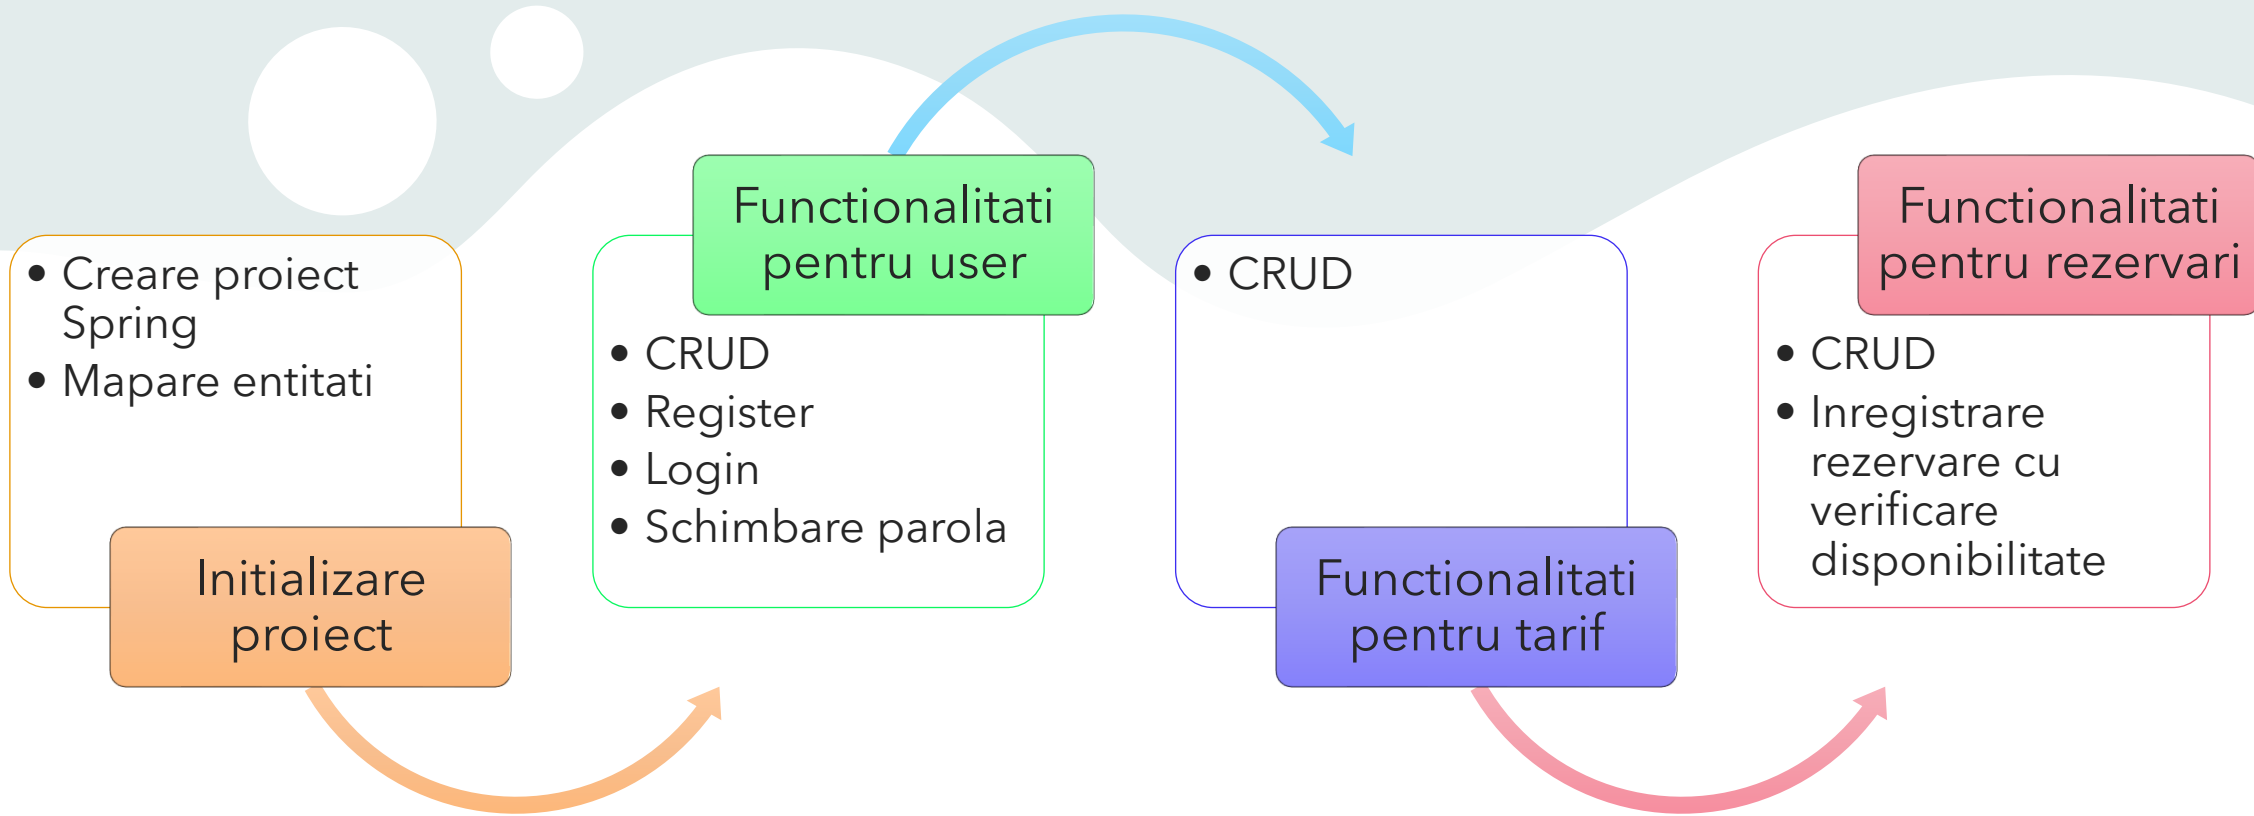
- Creare proiect Spring
- Mapare entitati

Initializare proiect

Functionalitati pentru user

- CRUD
- Register
- Login
- Schimbare parola

- CRUD

Functionalitati pentru tarif

Functionalitati pentru rezervari

- CRUD
- Inregistrare rezervare cu verificare disponibilitate